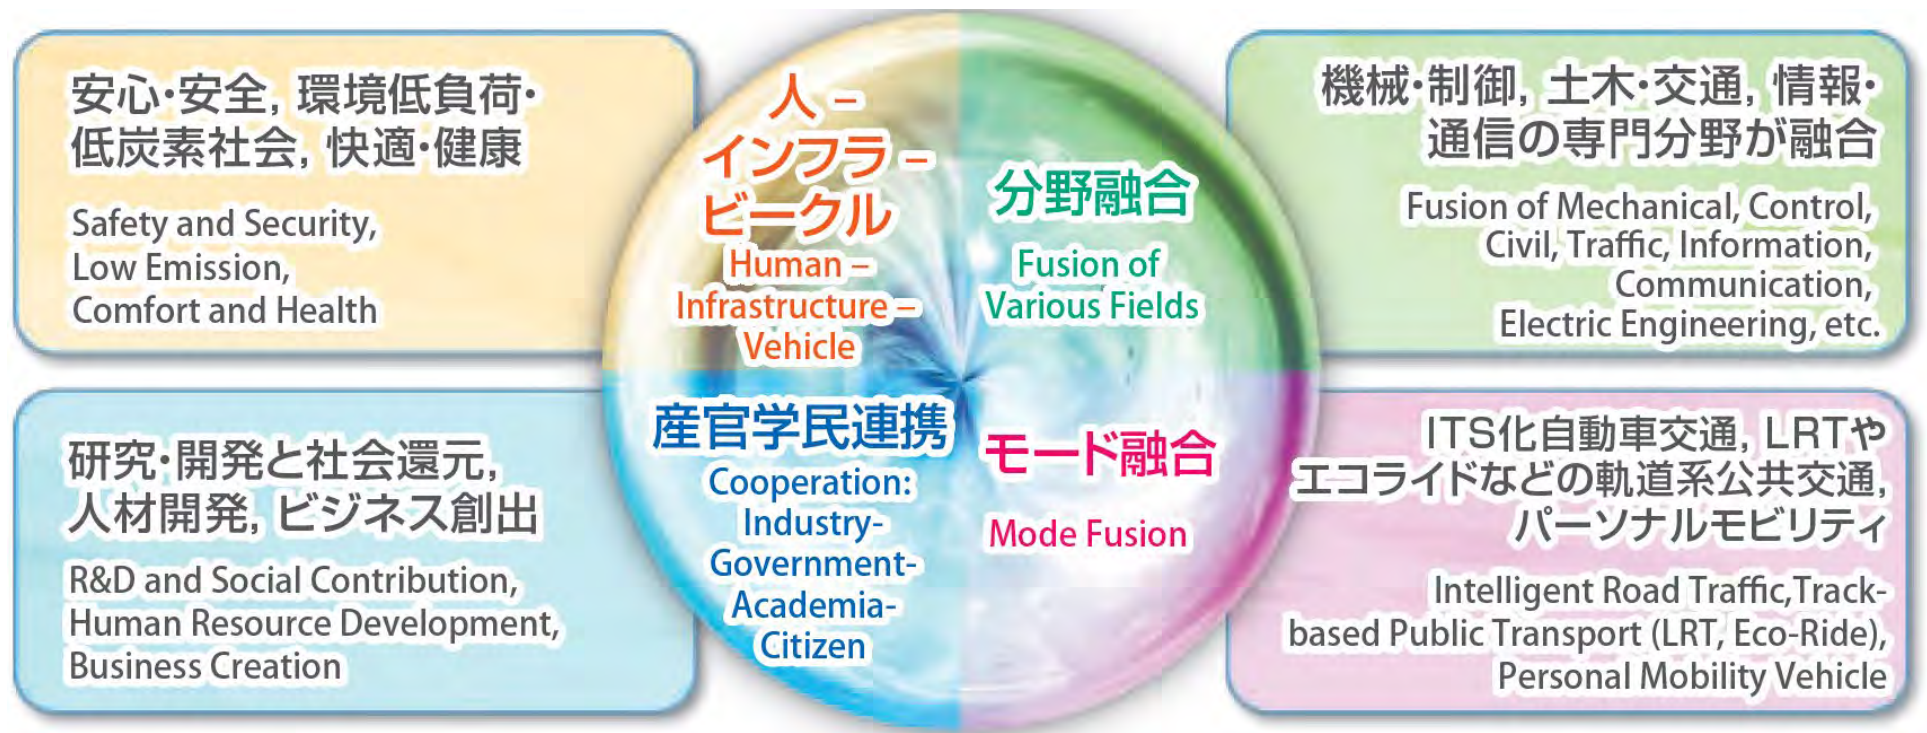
安心·安全, 環境低負荷·低炭素社会, 快適·健康

Safety and Security, Low Emission, Comfort and Health

人 – インフラ – ビークル

Human – Infrastructure – Vehicle

分野融合

Fusion of Various Fields

機械·制御, 土木·交通, 情報·通信の専門分野が融合

Fusion of Mechanical, Control, Civil, Traffic, Information, Communication, Electric Engineering, etc.

研究·開発と社会還元, 人材開発, ビジネス創出

R&D and Social Contribution, Human Resource Development, Business Creation

産官学民連携

Cooperation: Industry-Government-Academia-Citizen

モード融合

Mode Fusion

ITS化自動車交通, LRTやエコライドなどの軌道系公共交通, パーソナルモビリティ

Intelligent Road Traffic,Track-based Public Transport (LRT, Eco-Ride), Personal Mobility Vehicle